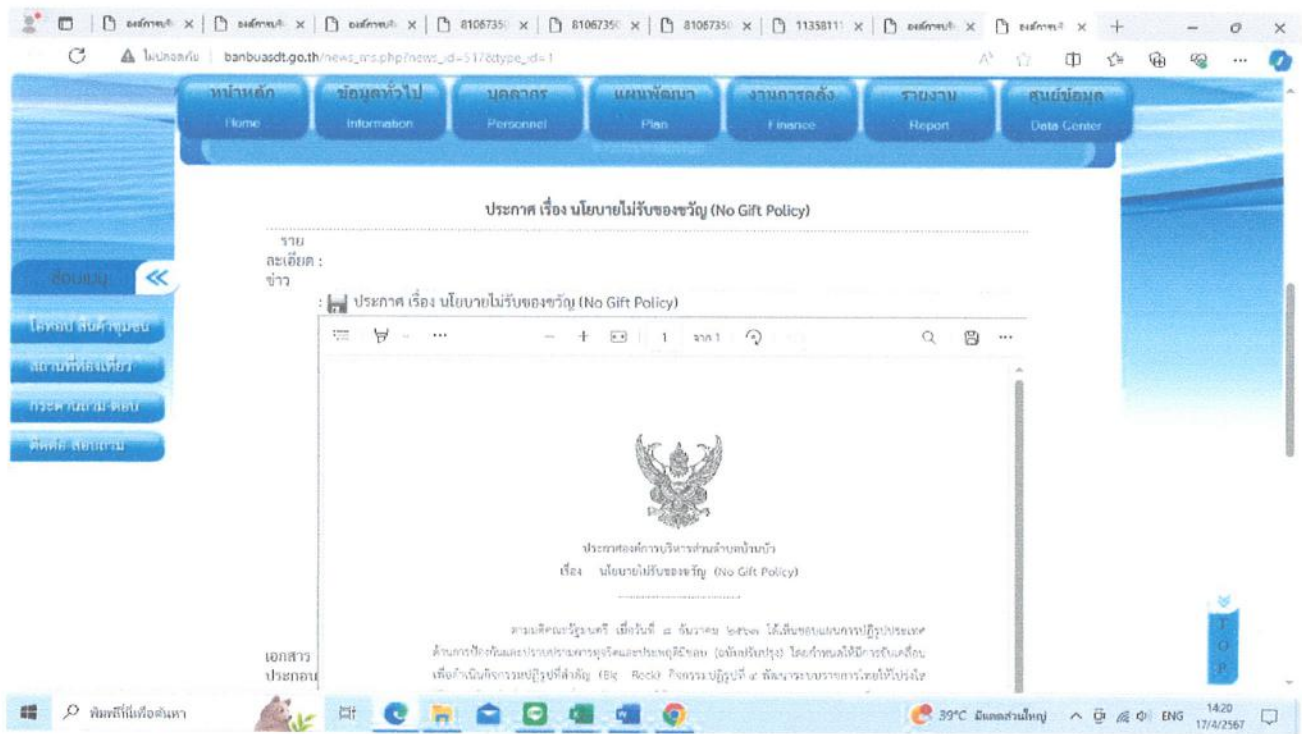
องค์การบริห × | องค์การบริห × | องค์การบริห × | 81067350 × | 81067350 × | 81067350 × | 11358111 × | องค์การบริห × | องค์การบริห × +

ไม่ปลอดภัย | banbuasdt.go.th/news_ms.php?news_id=517&type_id=1

หน้าหลัก Home | ข้อมูลทั่วไป Information | บุคลากร Personnel | แผนพัฒนา Plan | งานการคลัง Finance | รายงาน Report | ศูนย์ข้อมูล Data Center

ประกาศ เรื่อง นโยบายไม่รับของขวัญ (No Gift Policy)

รายละเอียดข่าว :

เมนู ≪

โครงการ สินค้าชุมชน

สถานที่ท่องเที่ยว

กระดานถาม-ตอบ

ติดต่อ สอบถาม

: ประกาศ เรื่อง นโยบายไม่รับของขวัญ (No Gift Policy)

1 จาก 1

ประกาศองค์การบริหารส่วนตำบลบ้านบัว
เรื่อง นโยบายไม่รับของขวัญ (No Gift Policy)

ตามมติคณะรัฐมนตรี เมื่อวันที่ ๘ ธันวาคม ๒๕๖๓ ได้เห็นชอบแผนการปฏิรูปประเทศด้านการป้องกันและปราบปรามการทุจริตและประพฤติมิชอบ (ฉบับปรับปรุง) โดยกำหนดให้มีการขับเคลื่อนเพื่อดำเนินกิจกรรมปฏิรูปที่สำคัญ (Big Rock) กิจกรรมปฏิรูปที่ ๔ พัฒนาระบบราชการไทยให้โปร่งใส

เอกสารประกอบ

TOP

พิมพ์ที่นี่เพื่อค้นหา

39°C มีแดดส่วนใหญ่ ENG 14:20 17/4/2567